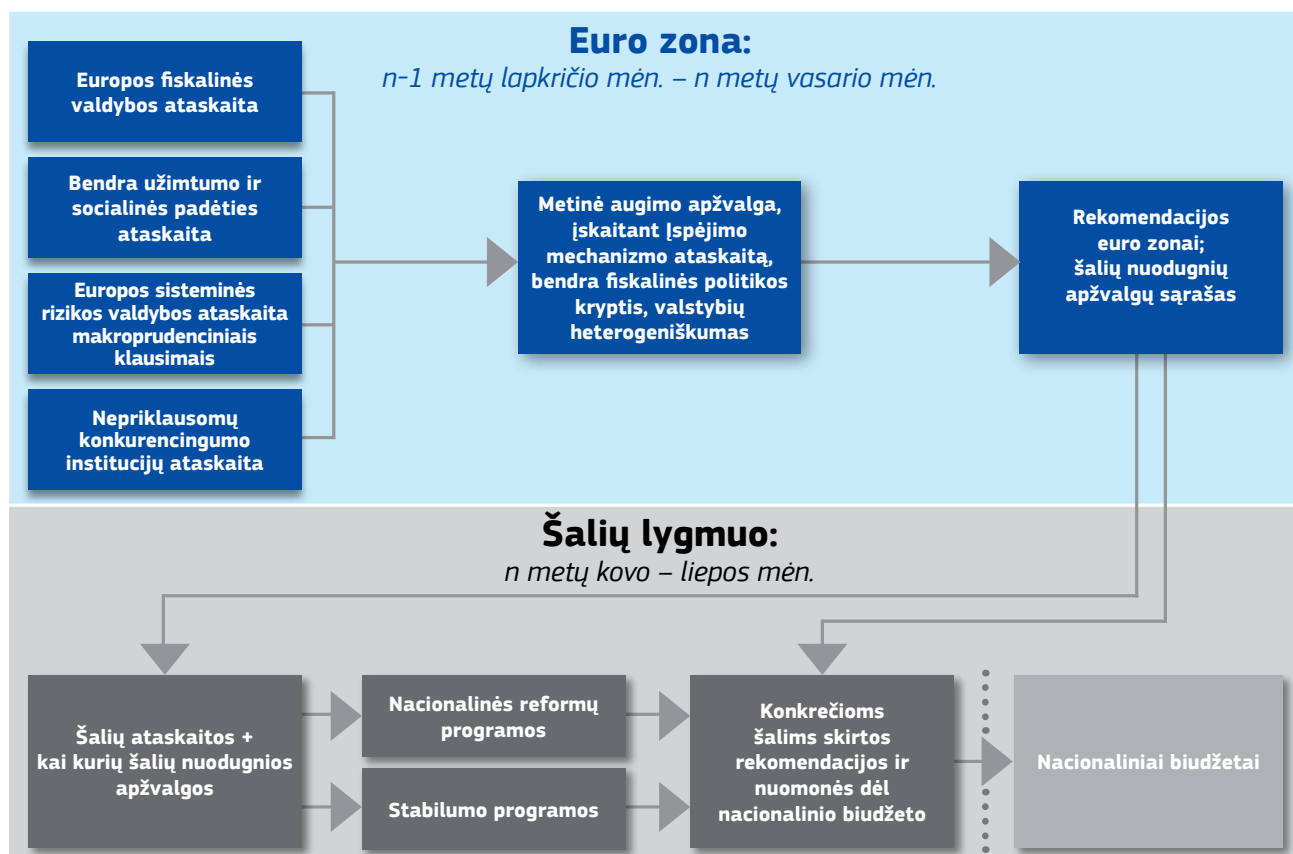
Euro zona:
n-1 metų lapkričio mėn. – n metų vasario mėn.

Europos fiskalinės valdybos ataskaita

Bendra užimtumo ir socialinės padėties ataskaita

Europos sisteminės rizikos valdybos ataskaita makroprudenciniais klausimais

Nepriklausomų konkurencingumo institucijų ataskaita

Metinė augimo apžvalga, įskaitant Įspėjimo mechanizmo ataskaitą, bendra fiskalinės politikos kryptis, valstybių heterogeniškumas

Rekomendacijos euro zonai; šalių nuodugnių apžvalgų sąrašas

Šalių lygmuo:
n metų kovo – liepos mėn.

Šalių ataskaitos + kai kurių šalių nuodugnios apžvalgos

Nacionalinės reformų programos

Stabilumo programos

Konkrečioms šalims skirtos rekomendacijos ir nuomonės dėl nacionalinio biudžeto

Nacionaliniai biudžetai